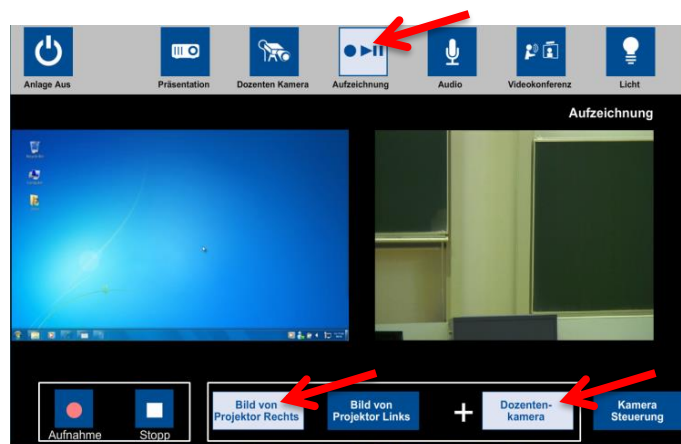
Anlage Aus

Präsentation

Dozenten Kamera

Aufzeichnung

Audio

Videokonferenz

Licht

Aufzeichnung

Aufnahme

Stopp

Bild von Projektor Rechts

Bild von Projektor Links

+

Dozentenkamera

Kamera Steuerung